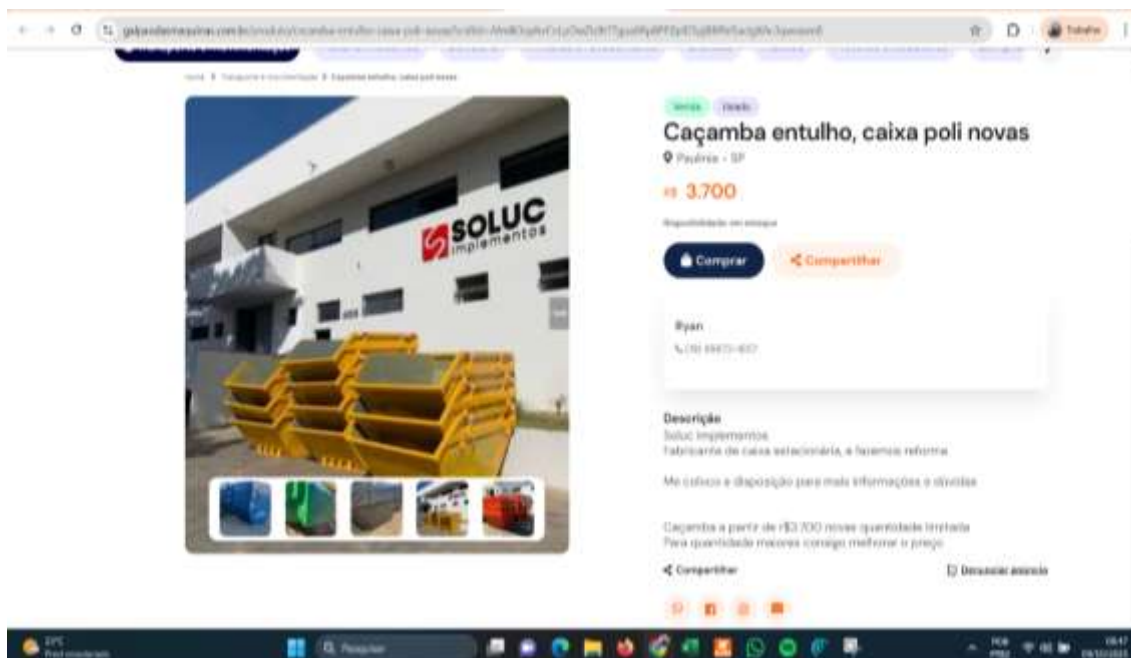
Venda Usado

Caçamba entulho, caixa poli novas

Paulínia - SP

R$ 3.700

Disponibilidade: em estoque

Comprar

Compartilhar

Ryan

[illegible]

SOLUC implementos

Descrição

Soluc implementos
Fabricante de caixa estacionária, e fazemos reforma

Me coloco a disposição para mais informações e dúvidas

Caçamba a partir de R$3.700 novas quantidade limitada
Para quantidade maiores consigo melhorar o preço

Compartilhar

Denunciar anúncio

Pesquisar